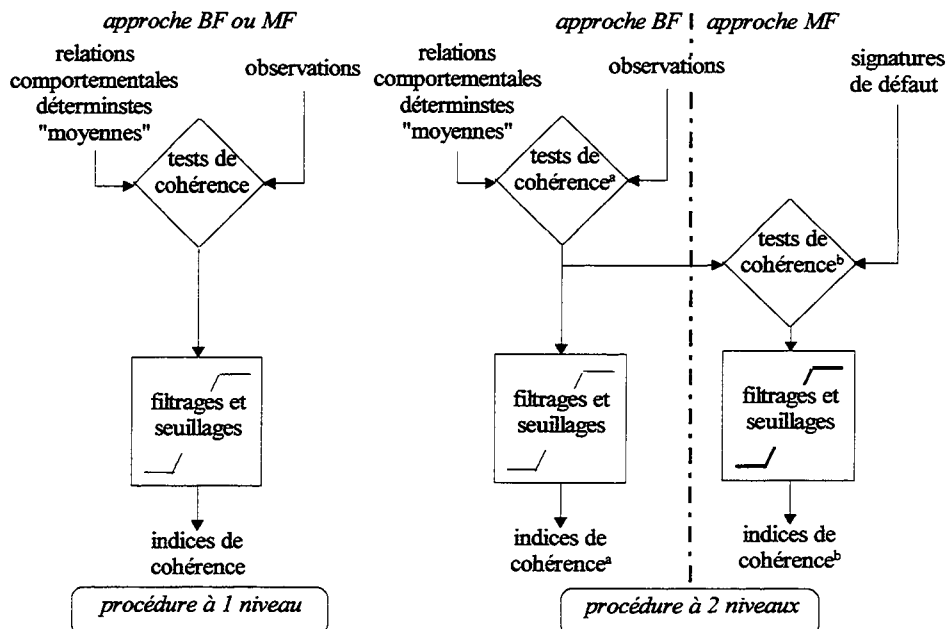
approche BF ou MF

relations comportementales déterminstes "moyennes"

observations

tests de cohérence

filtrages et seuillages

indices de cohérence

procédure à 1 niveau

approche BF

approche MF

relations comportementales déterminstes "moyennes"

observations

signatures de défaut

tests de cohérence$^{a}$

tests de cohérence$^{b}$

filtrages et seuillages

filtrages et seuillages

indices de cohérence$^{a}$

indices de cohérence$^{b}$

procédure à 2 niveaux